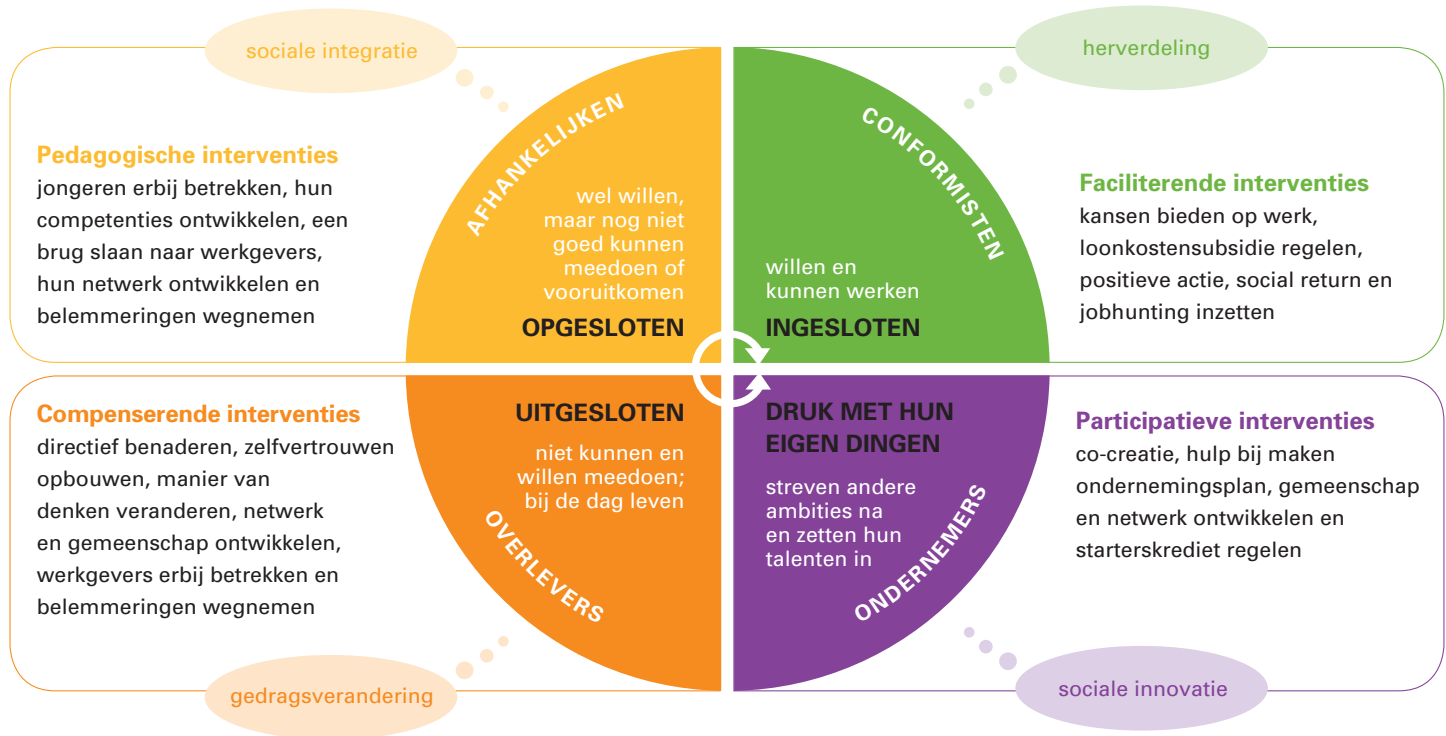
sociale integratie

herverdeling

Pedagogische interventies
jongeren erbij betrekken, hun competenties ontwikkelen, een brug slaan naar werkgevers, hun netwerk ontwikkelen en belemmeringen wegnemen

AFHANKELIJKEN

wel willen, maar nog niet goed kunnen meedoen of vooruitkomen

OPGESLOTEN

CONFORMISTEN

willen en kunnen werken

INGESLOTEN

Faciliterende interventies
kansen bieden op werk, loonkostensubsidie regelen, positieve actie, social return en jobhunting inzetten

Compenserende interventies
directief benaderen, zelfvertrouwen opbouwen, manier van denken veranderen, netwerk en gemeenschap ontwikkelen, werkgevers erbij betrekken en belemmeringen wegnemen

UITGESLOTEN

niet kunnen en willen meedoen; bij de dag leven

OVERLEVERS

DRUK MET HUN EIGEN DINGEN

streven andere ambities na en zetten hun talenten in

ONDERNEMERS

Participatieve interventies
co-creatie, hulp bij maken ondernemingsplan, gemeenschap en netwerk ontwikkelen en starterskrediet regelen

gedragsverandering

sociale innovatie